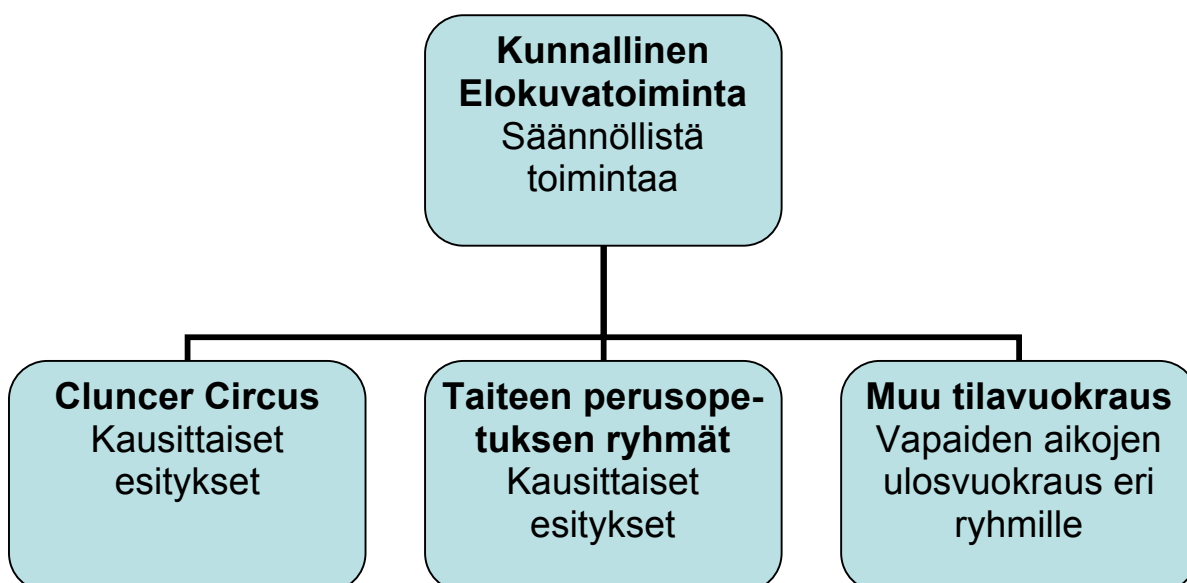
Kunnallinen Elokuvatoiminta
Säännöllistä toimintaa

Cluncer Circus
Kausittaiset esitykset

Taiteen perusopetuksen ryhmät
Kausittaiset esitykset

Muu tilavuokraus
Vapaiden aikojen ulosvuokraus eri ryhmille